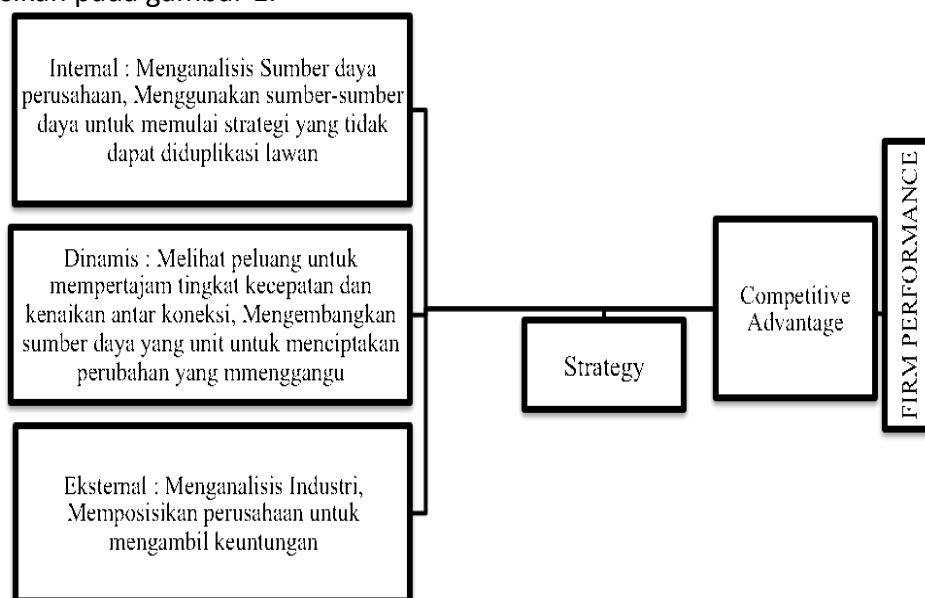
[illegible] pada gambar 1.

Internal : Menganalisis Sumber daya perusahaan, Menggunakan sumber-sumber daya untuk memulai strategi yang tidak dapat diduplikasi lawan

Dinamis : Melihat peluang untuk mempertajam tingkat kecepatan dan kenaikan antar koneksi, Mengembangkan sumber daya yang unit untuk menciptakan perubahan yang mmenggangu

Eksternal : Menganalisis Industri, Memposisikan perusahaan untuk mengambil keuntungan

Strategy

Competitive Advantage

FIRM PERFORMANCE